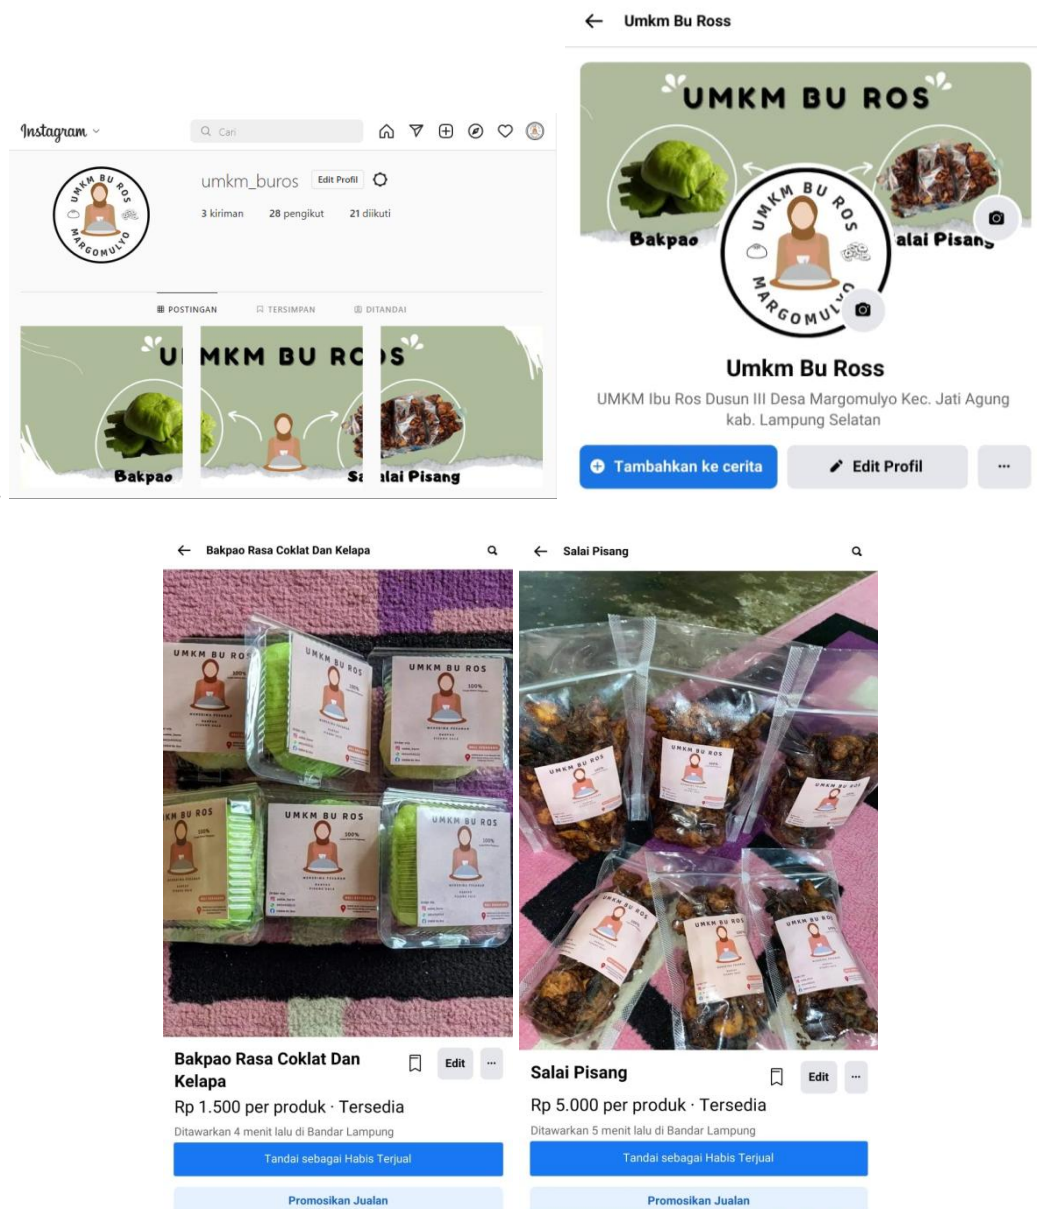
Instagram

Cari

UMKM BU ROS MARGOMULYO

umkm_buros Edit Profil

3 kiriman 28 pengikut 21 diikuti

POSTINGAN TERSIMPAN DITANDAI

UMKM BU ROS

Bakpao

Salai Pisang

Umkm Bu Ross

UMKM BU ROS

Bakpao

Salai Pisang

UMKM BU ROS MARGOMULYO

Umkm Bu Ross

UMKM Ibu Ros Dusun III Desa Margomulyo Kec. Jati Agung kab. Lampung Selatan

Tambahkan ke cerita

Edit Profil

···

Bakpao Rasa Coklat Dan Kelapa

Bakpao Rasa Coklat Dan Kelapa

Edit

···

Rp 1.500 per produk · Tersedia

Ditawarkan 4 menit lalu di Bandar Lampung

Tandai sebagai Habis Terjual

Promosikan Jualan

Salai Pisang

Salai Pisang

Edit

···

Rp 5.000 per produk · Tersedia

Ditawarkan 5 menit lalu di Bandar Lampung

Tandai sebagai Habis Terjual

Promosikan Jualan